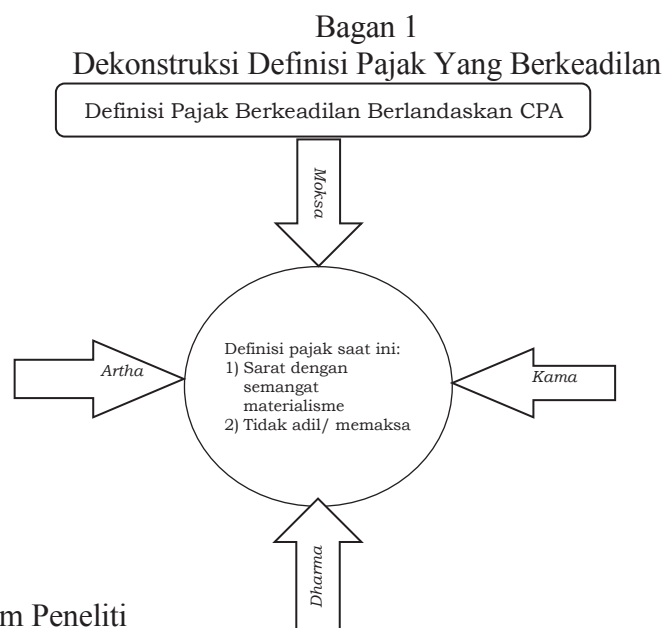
Bagan 1
Dekonstruksi Definisi Pajak Yang Berkeadilan

Definisi Pajak Berkeadilan Berlandaskan CPA

Moksa

Artha

Definisi pajak saat ini:
1) Sarat dengan semangat materialisme
2) Tidak adil/ memaksa

Kama

Dharma

m Peneliti